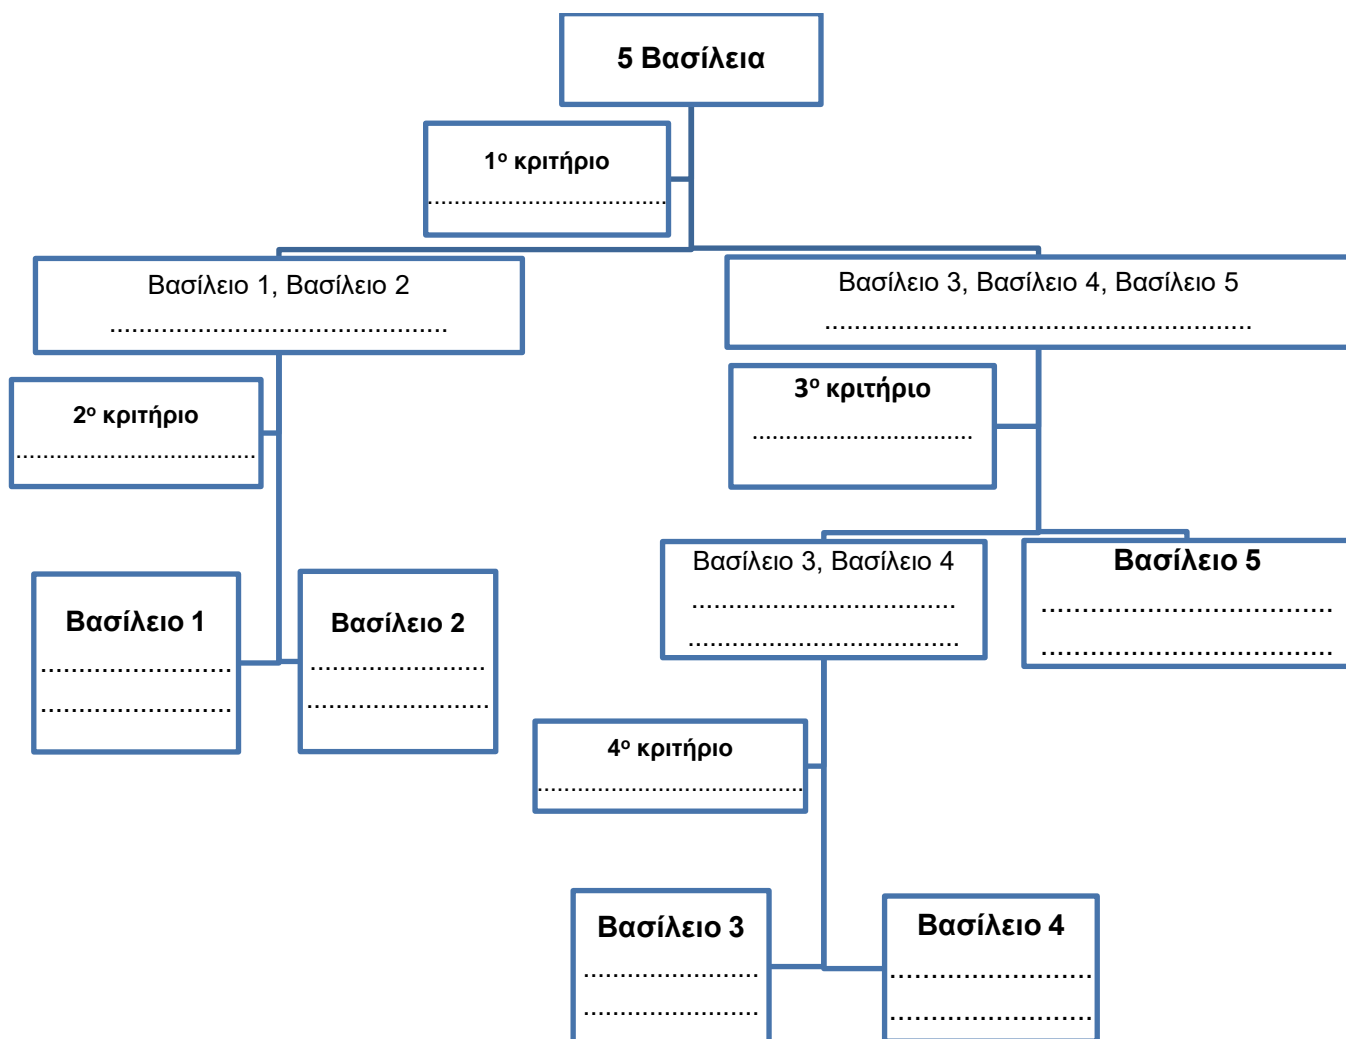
5 Βασίλεια

$1^{ο}$ κριτήριο
....................................

Βασίλειο 1, Βασίλειο 2
..................................................

Βασίλειο 3, Βασίλειο 4, Βασίλειο 5
..............................................................

$2^{ο}$ κριτήριο
....................................

$3^{ο}$ κριτήριο
.................................

Βασίλειο 1
.........................
.........................

Βασίλειο 2
.........................
.........................

Βασίλειο 3, Βασίλειο 4
....................................
....................................

Βασίλειο 5
....................................
....................................

$4^{ο}$ κριτήριο
....................................

Βασίλειο 3
.........................
.........................

Βασίλειο 4
.........................
.........................